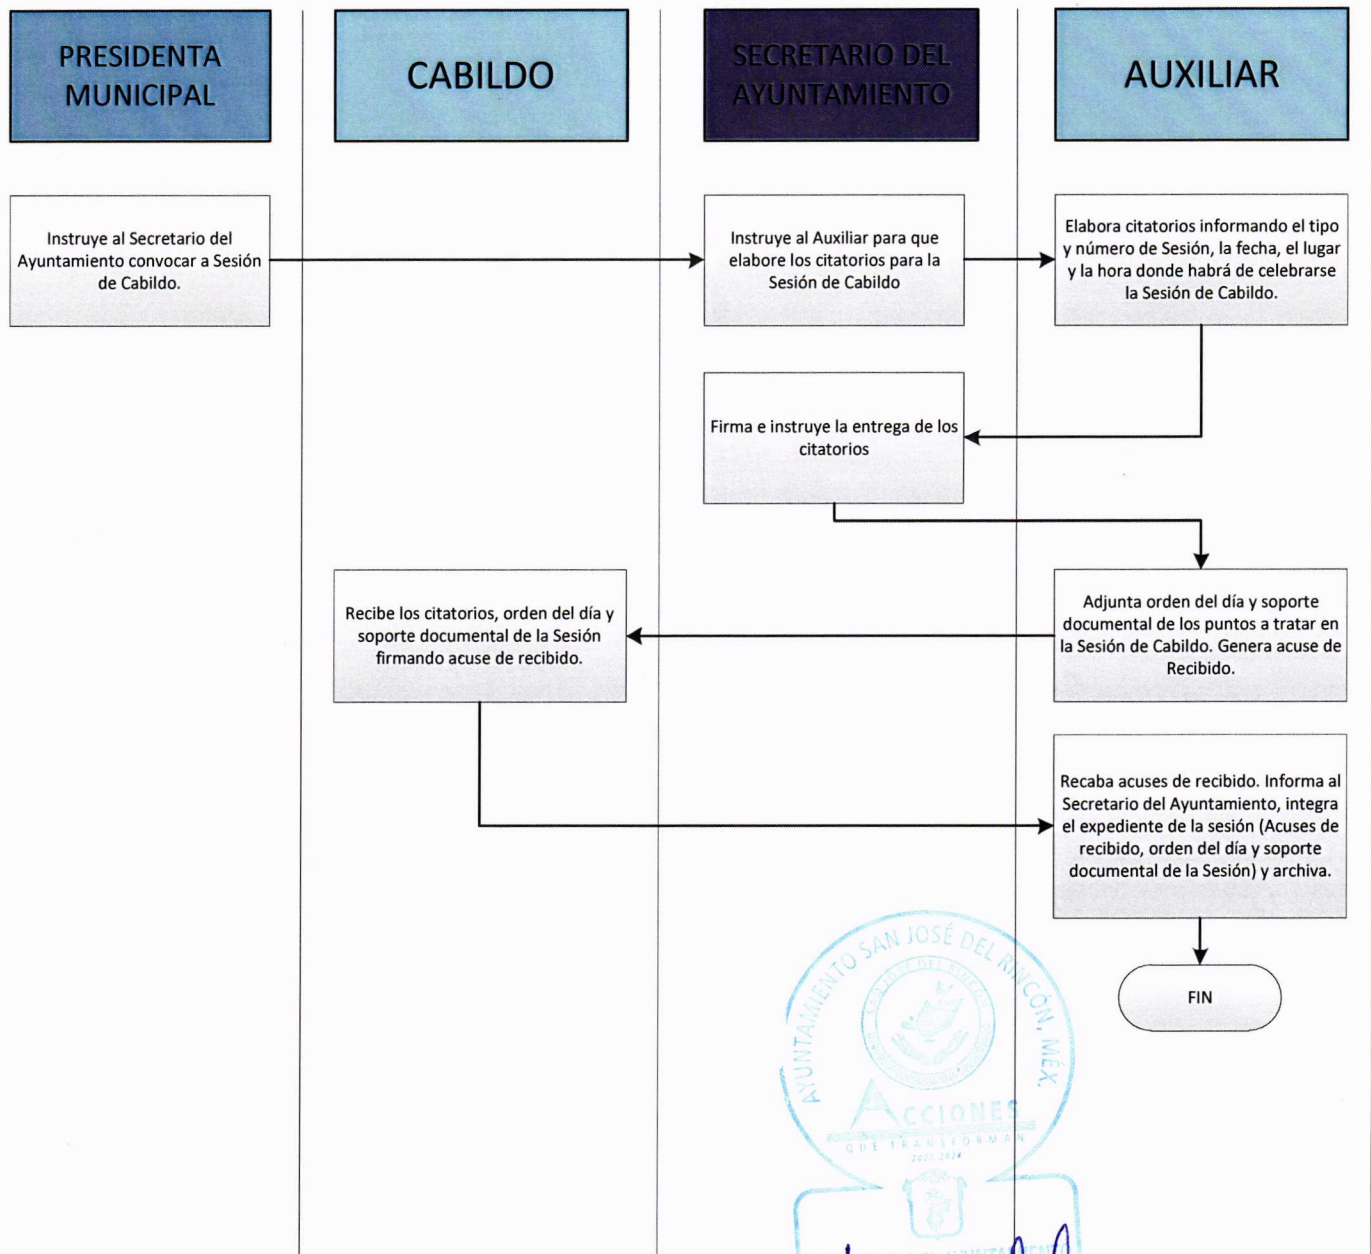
PRESIDENTA MUNICIPAL

CABILDO

SECRETARIO DEL AYUNTAMIENTO

AUXILIAR

Instruye al Secretario del Ayuntamiento convocar a Sesión de Cabildo.

Instruye al Auxiliar para que elabore los citatorios para la Sesión de Cabildo

Elabora citatorios informando el tipo y número de Sesión, la fecha, el lugar y la hora donde habrá de celebrarse la Sesión de Cabildo.

Firma e instruye la entrega de los citatorios

Adjunta orden del día y soporte documental de los puntos a tratar en la Sesión de Cabildo. Genera acuse de Recibido.

Recibe los citatorios, orden del día y soporte documental de la Sesión firmando acuse de recibido.

Recaba acuses de recibido. Informa al Secretario del Ayuntamiento, integra el expediente de la sesión (Acuses de recibido, orden del día y soporte documental de la Sesión) y archiva.

FIN

AYUNTAMIENTO SAN JOSÉ DEL RINCÓN, MÉX.
ACCIONES QUE TRANSFORMAN
2022 2024
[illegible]